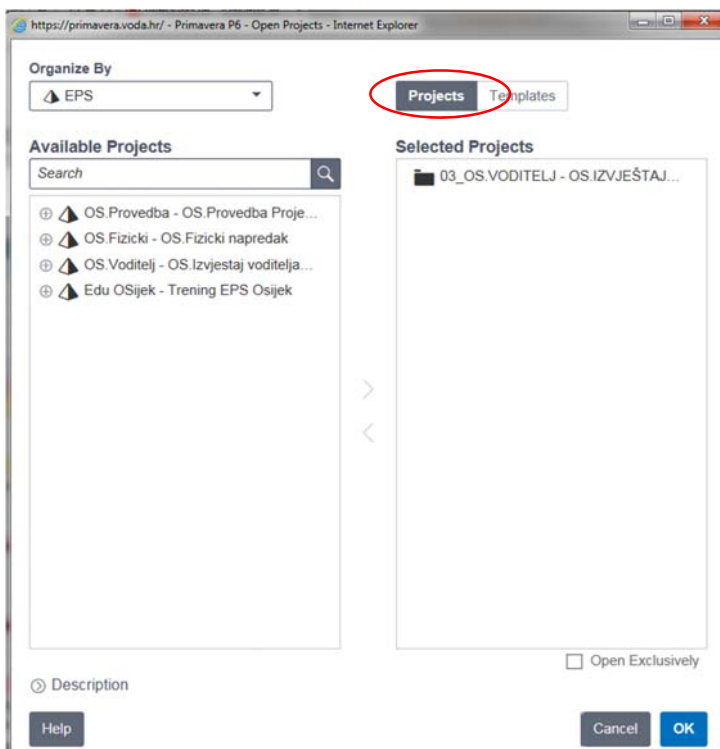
https://primavera.voda.hr/ - Primavera P6 - Open Projects - Internet Explorer

Organize By

EPS

Projects Templates

Available Projects

Search

OS.Provedba - OS.Provedba Proje...
OS.Fizicki - OS.Fizicki napredak
OS.Voditelj - OS.Izvjestaj voditelja...
Edu OSijek - Trening EPS Osijek

Selected Projects

03_OS.VODITELJ - OS.IZVJEŠTAJ...

Open Exclusively

Description

Help

Cancel OK